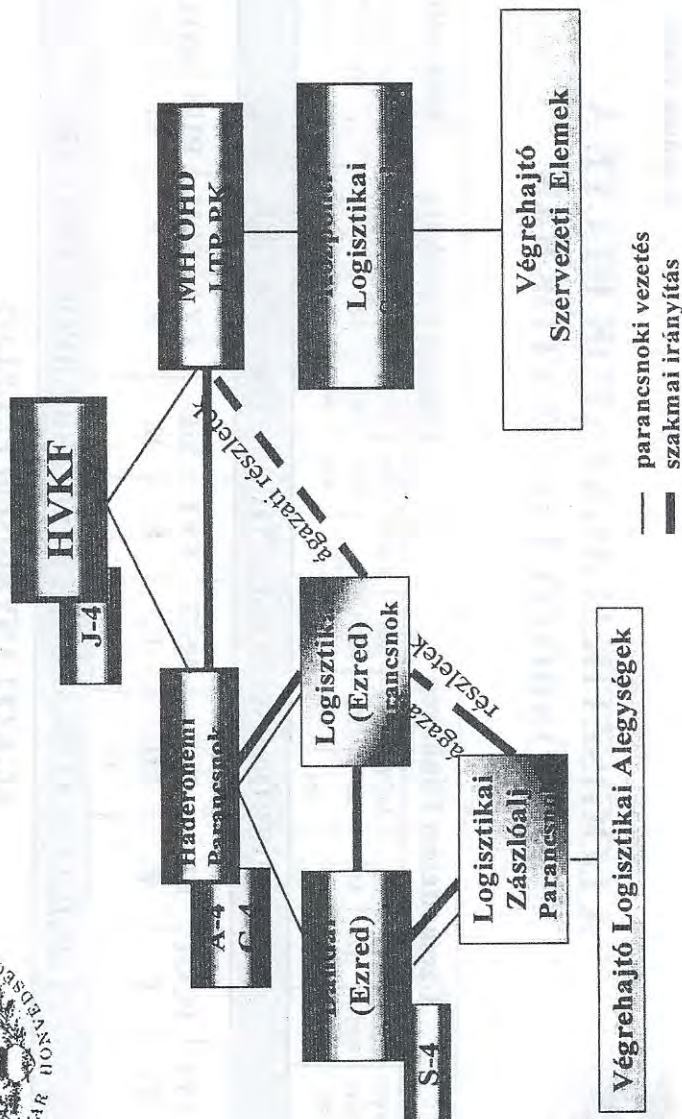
HVKF

J-4

MH ÖHD
LTP PK

Logisztikai

Végrehajtó
Szervezeti Elemek

ágazati részletek

Haderőnemi
Parancsnok

A-4
C-4

Logisztik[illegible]
(Ezred)
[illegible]rancsnok

ágazati részletek

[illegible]
(Ezred)

S-4

Logisztikai
Zászlóalj
Parancsn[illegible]

Végrehajtó Logisztikai Alegységek

parancsnoki vezetés
szakmai irányítás